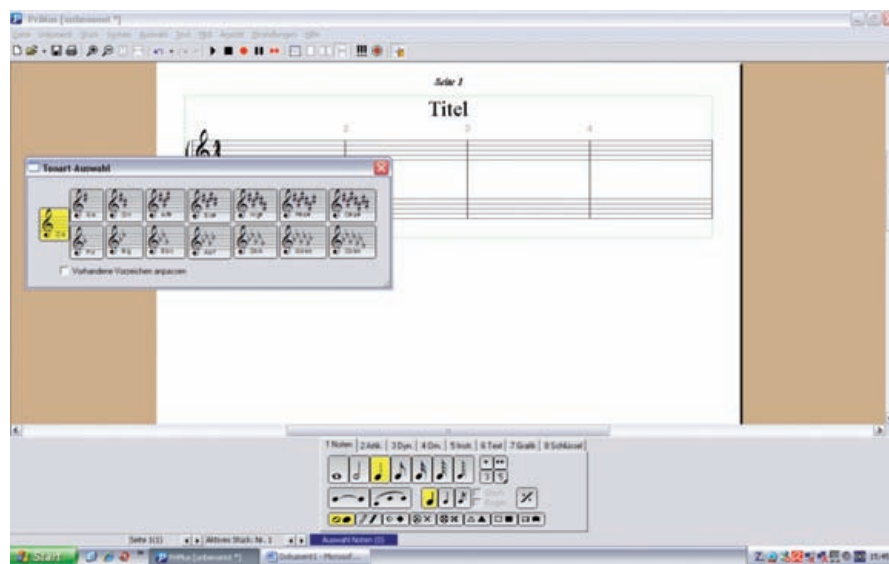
Priltus [unbenannt *]

Seite 1

Titel

2

3

4

Tonart Auswahl

Vorhandene Vorzeichen anpassen

1 Noten | 2 Artik. | 3 Dyn. | 4 Orn. | 5 Instr. | 6 Text | 7 Grafik | 8 Schlüssel

Seite 1(1)

Aktives Stück: Nr. 1

Auswahl Noten (0)

Start

Dokument1 - Microsof...